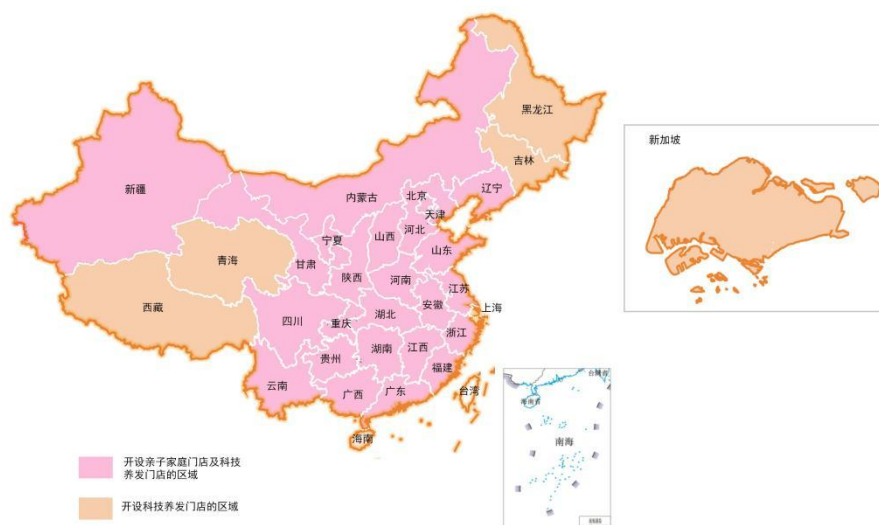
黑龙江
吉林
辽宁
新疆
内蒙古
北京
天津
河北
宁夏
山西
山东
青海
甘肃
陕西
河南
江苏
安徽
上海
西藏
四川
重庆
湖北
浙江
湖南
江西
贵州
福建
云南
广西
广东
台湾
海南
南海
新加坡

开设亲子家庭门店及科技养发门店的区域

开设科技养发门店的区域